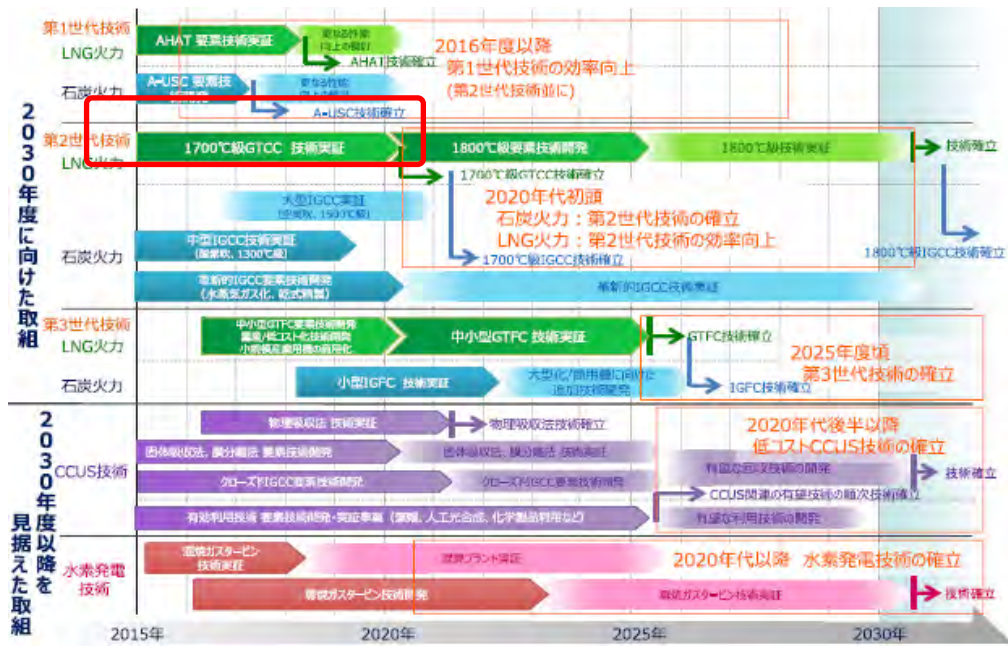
2030年度に向けた取組

第1世代技術
LNG火力
AHAT 要素技術実証
更なる性能向上の検討
AHAT技術確立
2016年度以降
第1世代技術の効率向上
(第2世代技術並に)

石炭火力
A-USC 要素技術開発
更なる性能向上の検討
A-USC技術確立

第2世代技術
LNG火力
1700℃級GTCC 技術実証
1800℃級要素技術開発
1800℃級技術実証
技術確立
1700℃級GTCC技術確立
2020年代初頭
石炭火力：第2世代技術の確立
LNG火力：第2世代技術の効率向上

石炭火力
大型IGCC実証 (空気吹、1500℃級)
中型IGCC技術実証 (酸素吹、1300℃級)
1700℃級IGCC技術確立
1800℃級IGCC技術確立
革新的IGCC要素技術開発 (水蒸気ガス化、乾式精製)
革新的IGCC技術実証

第3世代技術
LNG火力
中小型GTFC要素技術開発 高効率/低コスト化技術開発 小規模IGFC適用性の評価
中小型GTFC 技術実証
GTFC技術確立
2025年度頃
第3世代技術の確立

石炭火力
小型IGFC 技術実証
大型化/商用機に向けた追加技術開発
IGFC技術確立

2030年度以降を見据えた取組

CCUS技術
物理吸収法 技術実証
物理吸収法技術確立
固体吸収法、膜分離法 要素技術開発
固体吸収法、膜分離法 技術実証
クローズドIGCC要素技術開発
クローズドIGCC要素技術実証
有効利用技術 要素技術開発・実証事業 (藻類、人工光合成、化学製品利用など)
2020年代後半以降
低コストCCUS技術の確立
有望な回収技術の開発
CCUS関連の有望技術の順次技術確立
有望な利用技術の開発
技術確立

水素発電技術
混焼ガスタービン技術実証
混焼プラント実証
専焼ガスタービン技術開発
専焼ガスタービン技術実証
2020年代以降 水素発電技術の確立
技術確立

2015年
2020年
2025年
2030年